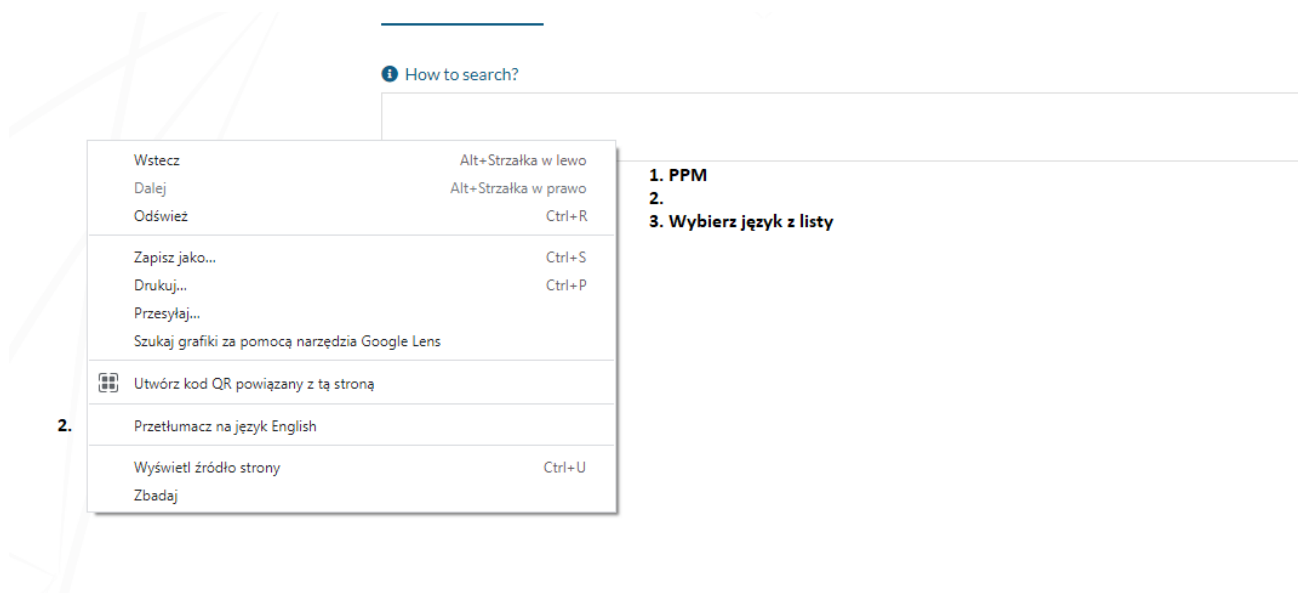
How to search?

Wstecz Alt+Strzałka w lewo
Dalej Alt+Strzałka w prawo
Odśwież Ctrl+R

Zapisz jako... Ctrl+S
Drukuj... Ctrl+P
Przesyłaj...
Szukaj grafiki za pomocą narzędzia Google Lens

Utwórz kod QR powiązany z tą stroną

2. Przetłumacz na język English

Wyświetl źródło strony Ctrl+U
Zbadaj

1. PPM
2.
3. Wybierz język z listy